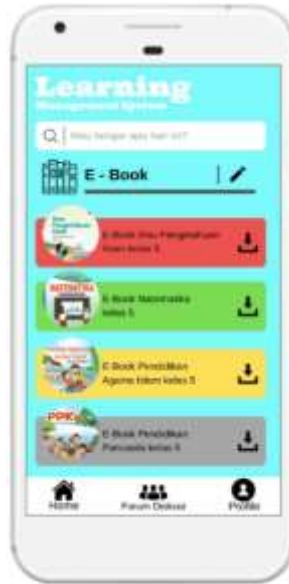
Learning
Management System

Mau belajar apa hari ini?

E - Book

E-Book Ilmu Pengetahuan Alam kelas 5

MATEMATIKA
E-Book Matematika kelas 5

E-Book Pendidikan Agama Islam kelas 5

PPKn
E-Book Pendidikan Pancasila kelas 5

Home
Forum Diskusi
Profile